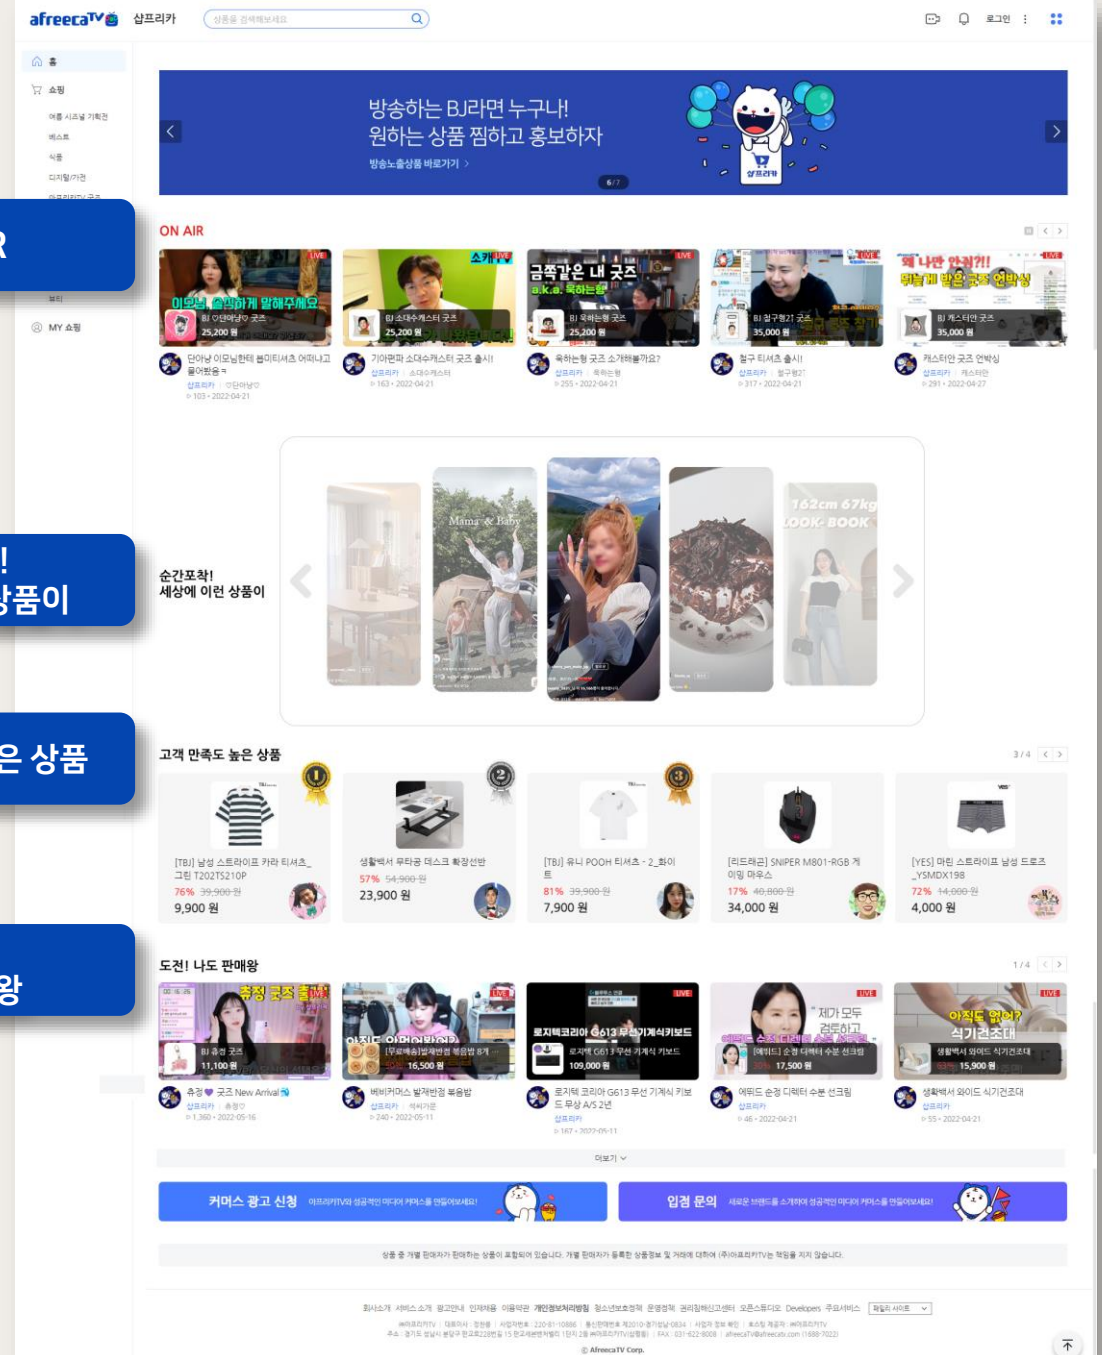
afreecaTV 샵프리카 상품을 검색해보세요 로그인

홈
쇼핑
여름 시즌널 기획전
베스트
식품
디지털/가전
MY 쇼핑

방송하는 BJ라면 누구나!
원하는 상품 찜하고 홍보하자
방송노출상품 바로가기 >
6/7
샵프리카

ON AIR

LIVE 이모님, 솔직하게 말해주세요 BJ 이단아님 굿즈 25,200 원
단아님 이모님한테 뷰티셔츠 어떠냐고 물어봤음ㅋ
샵프리카 | 이단아님
103 · 2022-04-21

스카이 BJ 소대수캐스터 굿즈 25,200 원
기아팬파 소대수캐스터 굿즈 출시!
샵프리카 | 소대수캐스터
163 · 2022-04-21

LIVE 금쪽같은 내 굿즈 a.k.a. 옥하는형 BJ 옥하는형 굿즈 25,200 원
옥하는형 굿즈 소개해볼까요?
샵프리카 | 옥하는형
255 · 2022-04-21

LIVE BJ 철구형2 굿즈 35,000 원
철구 티셔츠 출시!
샵프리카 | 철구형2
317 · 2022-04-21

LIVE 왜 나만 안줘?! 뒤늦게 받은 굿즈 언박싱 BJ 캐스터안 굿즈 35,000 원
캐스터안 굿즈 언박싱
샵프리카 | 캐스터안
291 · 2022-04-27

순간포착!
세상에 이런 상품이

Mama & Baby
162cm 67kg LOOK-BOOK

고객 만족도 높은 상품 3/4

[TBJ] 남성 스트라이프 카라 티셔츠_그린 T202TS210P
76% 39,900 원
9,900 원

생활백서 무타공 데스크 확장선반
57% 54,900 원
23,900 원

[TBJ] 유니 POOH 티셔츠 - 2_화이트
81% 39,900 원
7,900 원

[리드라곤] SNIPER M801-RGB 게이밍 마우스
17% 40,800 원
34,000 원

[YES] 머린 스트라이프 남성 드로즈_YSMDX198
72% 14,000 원
4,000 원

도전! 나도 판매왕 1/4

츄정 굿즈 출시 LIVE BJ 츄정 굿즈 11,100 원
츄정 굿즈 New Arrival
샵프리카 | 츄정
1,360 · 2022-05-16

LIVE 아직도 안먹어봤어? [무료배송]밥채반점 볶음밥 8개 16,500 원
버비커머스 밥채반점 볶음밥
샵프리카 | 석서가운
240 · 2022-05-11

LIVE 로지텍코리아 G613 무선기계식키보드 로지텍 G613 무선 기계식 키보드 109,000 원
로지텍 코리아 G613 무선 기계식 키보드 무상 A/S 2년
샵프리카
167 · 2022-05-11

LIVE 제거모두 검토하고 [에뛰드] 순정 디렉터 수분 선크림 17,500 원
에뛰드 순정 디렉터 수분 선크림
샵프리카
46 · 2022-04-21

LIVE 아직도 없어? 식기건조대 생활백서 와이드 식기건조대 15,900 원
생활백서 와이드 식기건조대
샵프리카
55 · 2022-04-21

더보기

커머스 광고 신청 아프리카TV와 성공적인 미디어 커머스를 만들어보세요!
입점 문의 새로운 브랜드를 소개하여 성공적인 미디어 커머스를 만들어보세요!

상품 중 개별 판매자가 판매하는 상품이 포함되어 있습니다. 개별 판매자가 등록한 상품정보 및 거래에 대하여 (주)아프리카TV는 책임을 지지 않습니다.

회사소개 서비스 소개 광고안내 인재채용 이용약관 개인정보처리방침 청소년보호정책 운영정책 권리침해신고센터 오픈스튜디오 Developers 주요서비스 패밀리 사이트

© AfreecaTV Corp.